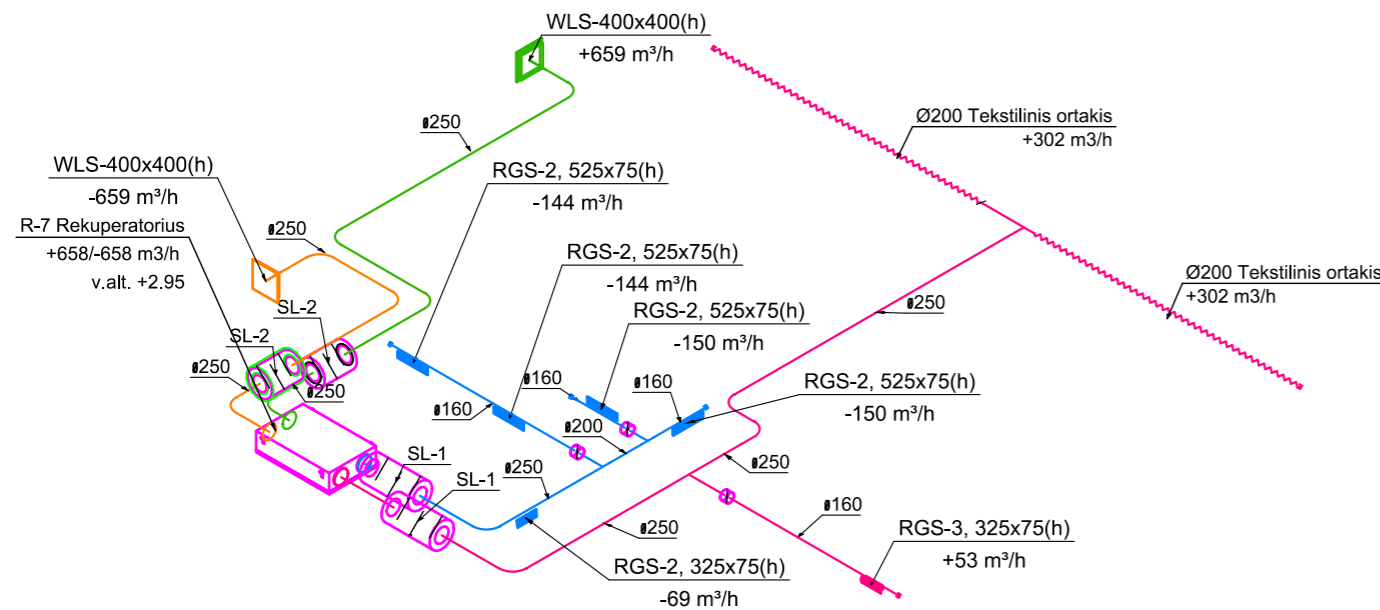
WLS-400x400(h)
+659 m³/h

ø250

Ø200 Tekstilinis ortakis
+302 m3/h

WLS-400x400(h)
-659 m³/h

RGS-2, 525x75(h)
-144 m³/h

R-7 Rekuperatorius
+658/-658 m3/h
v.alt. +2.95

ø250

RGS-2, 525x75(h)
-144 m³/h

Ø200 Tekstilinis ortakis
+302 m3/h

SL-2

ø250

SL-2

RGS-2, 525x75(h)
-150 m³/h

ø250

ø250

ø160

ø160

RGS-2, 525x75(h)
-150 m³/h

ø160

ø200

SL-1

ø250

ø250

SL-1

ø160

ø250

RGS-3, 325x75(h)
+53 m³/h

RGS-2, 325x75(h)
-69 m³/h